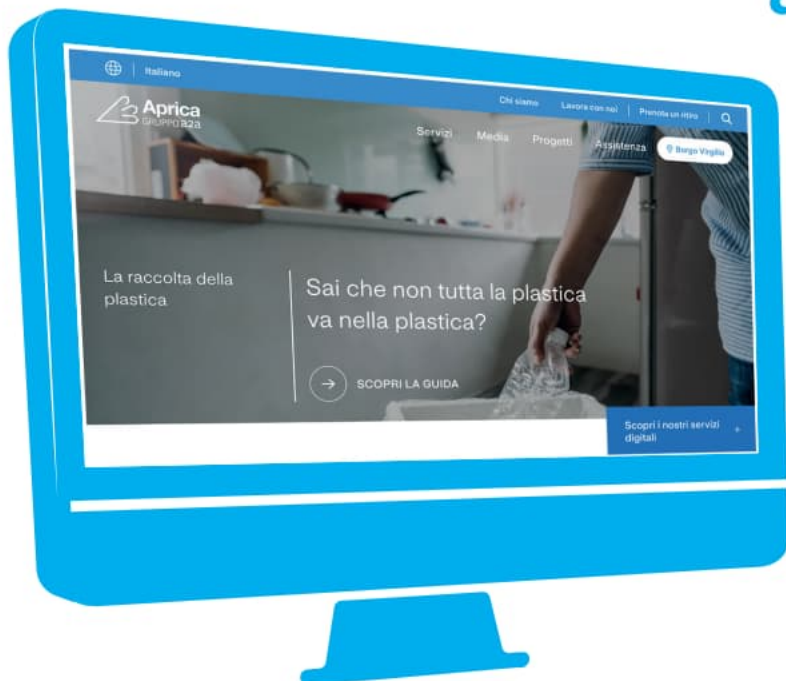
Italiano

Aprica
GRUPPO a2a

Chi siamo
Lavora con noi
Prenota un ritiro

Servizi
Media
Progetti
Assistenza
Borgo Virgilio

La raccolta della plastica

Sai che non tutta la plastica va nella plastica?

SCOPRI LA GUIDA

Scopri i nostri servizi digitali